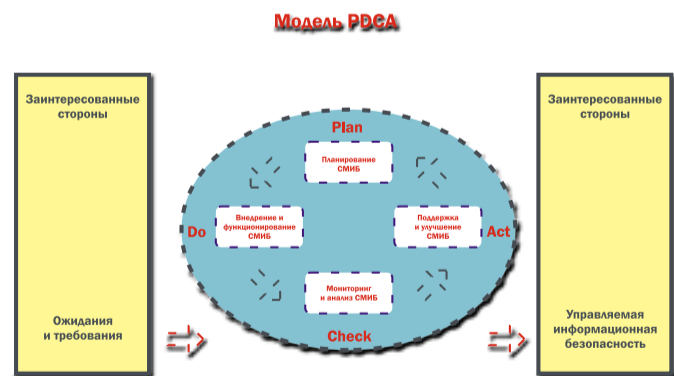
Модель PDCA

Заинтересованные стороны

Ожидания и требования

Plan

Планирование СМИБ

Do

Внедрение и функционирование СМИБ

Поддержка и улучшение СМИБ

Act

Мониторинг и анализ СМИБ

Check

Заинтересованные стороны

Управляемая информационная безопасность